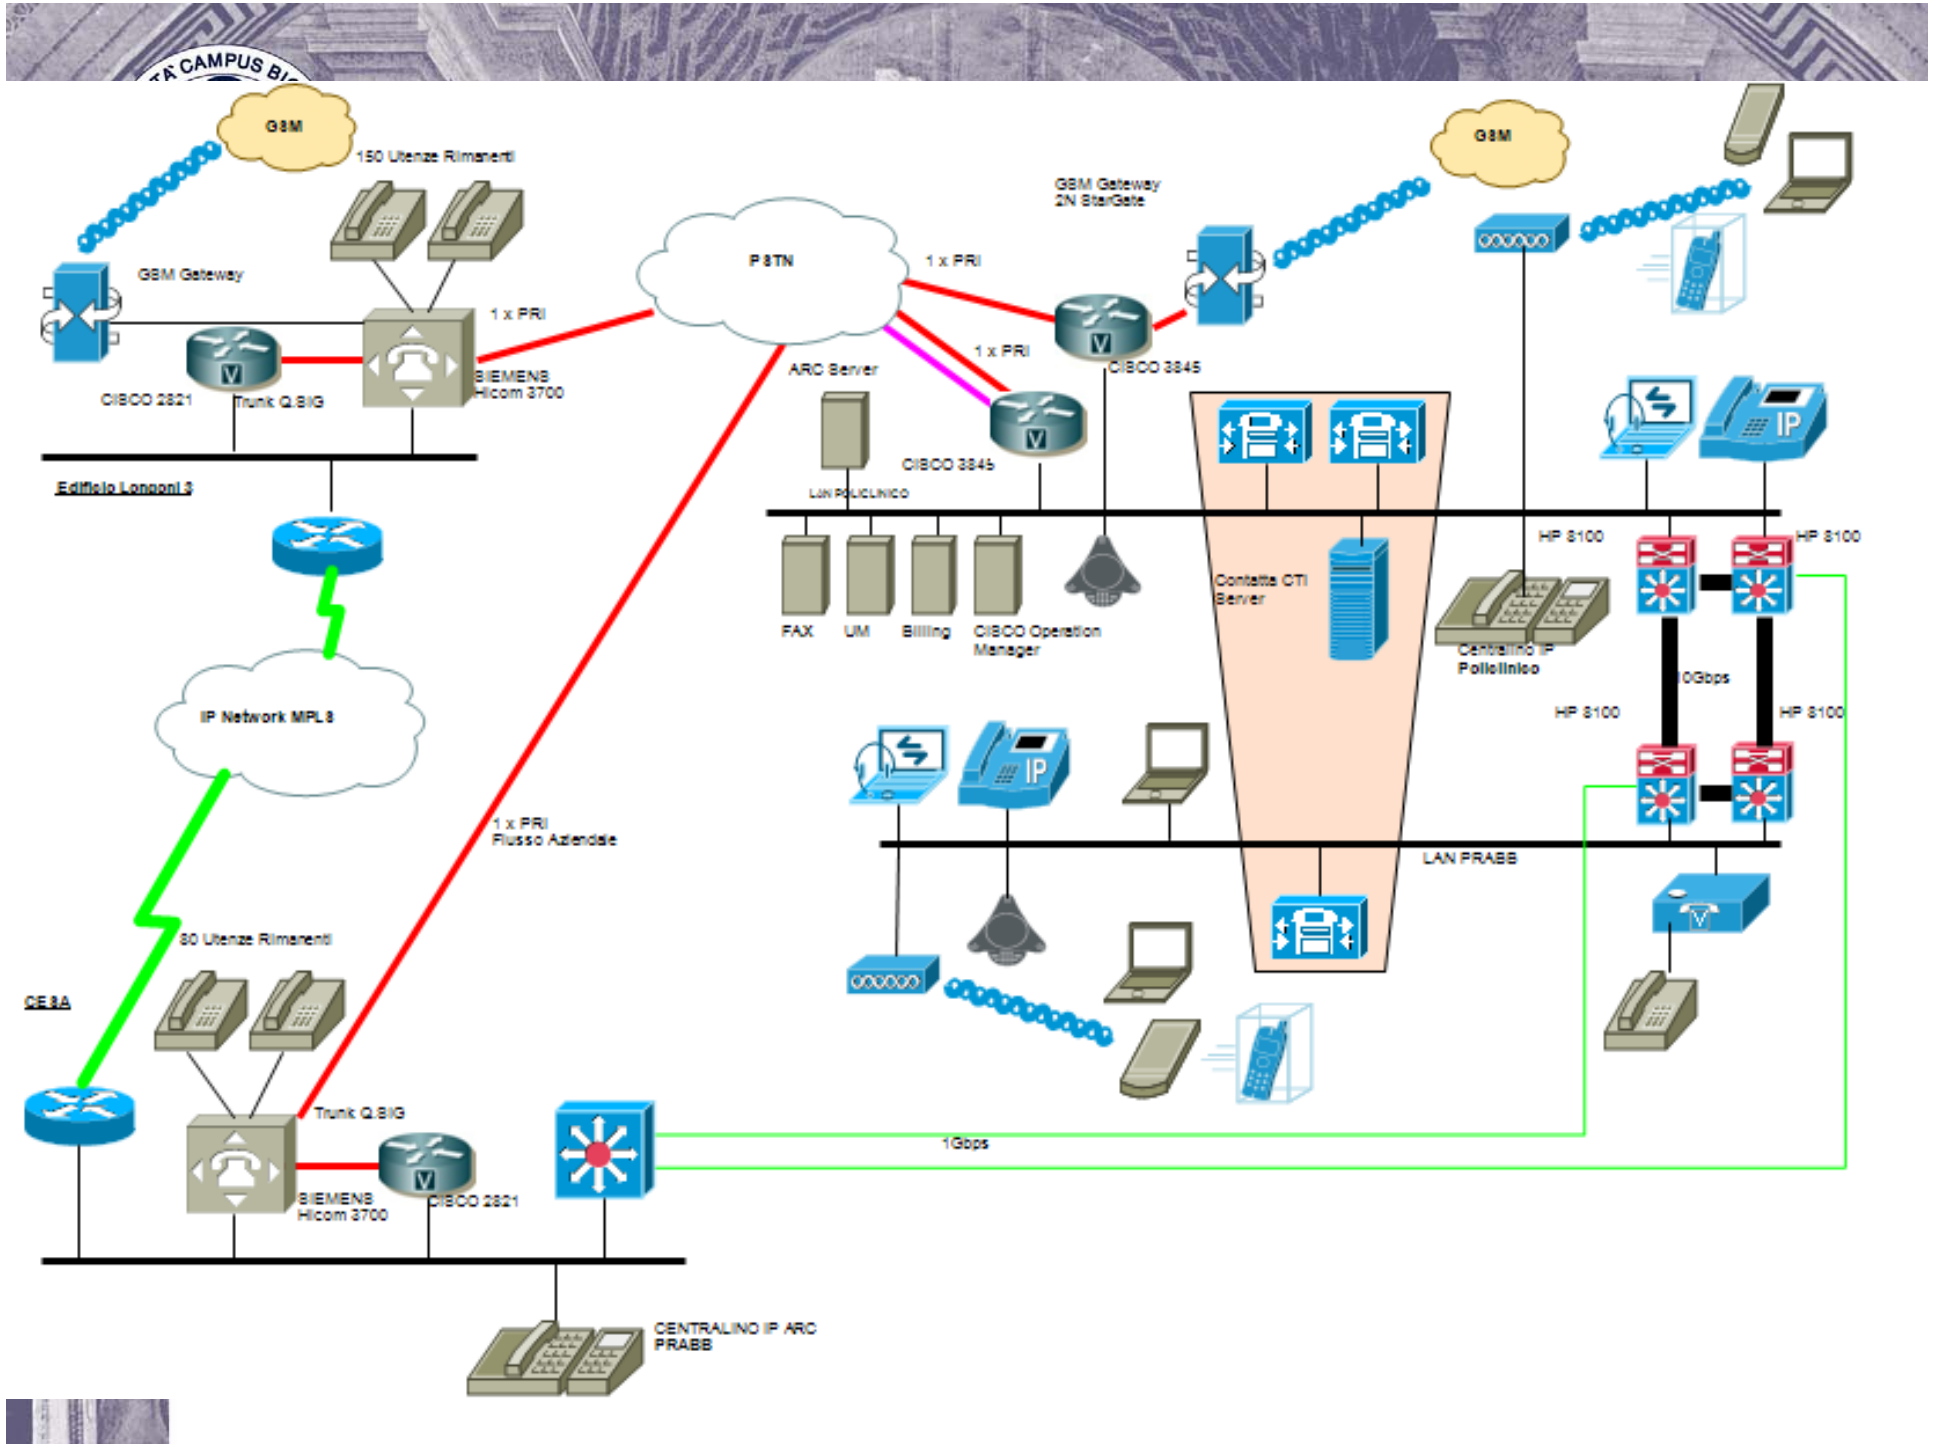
TA' CAMPUS BI

GSM

150 Utenze Rimanenti

GSM Gateway

CISCO 2821

Trunk Q.SIG

1 x PRI

SIEMENS Hicom 3700

Edificio Longoni 3

PSTN

1 x PRI

1 x PRI

GSM Gateway 2N StarGate

GSM

CISCO 3845

ARC Server

CISCO 3845

LAN POLICLINICO

FAX

UM

Billing

CISCO Operation Manager

Contatta CTI Server

HP 8100

HP 8100

Centralino IP Policlinico

10Gbps

HP 8100

HP 8100

IP Network MPLS

1 x PRI Flusso Aziendale

LAN PRABB

80 Utenze Rimanenti

CESA

Trunk Q.SIG

SIEMENS Hicom 3700

CISCO 2821

1Gbps

CENTRALINO IP ARC PRABB